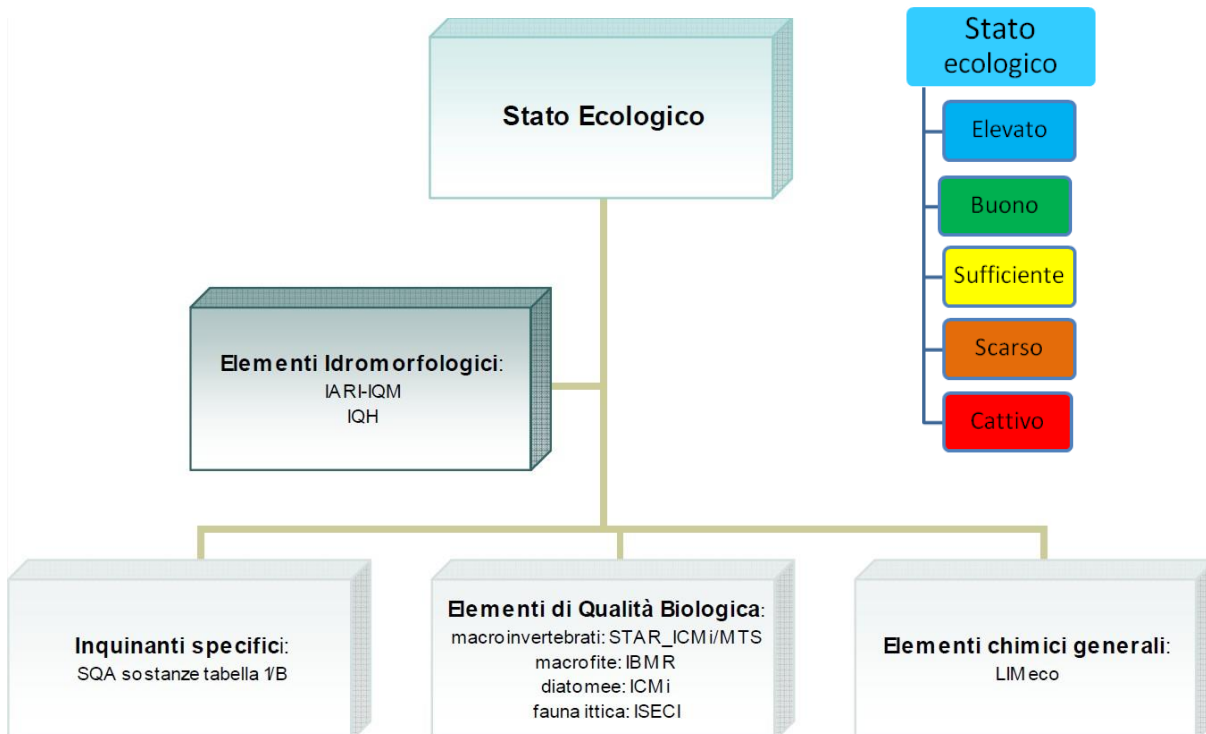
Stato Ecologico

Stato ecologico

Elevato

Buono

Sufficiente

Scarso

Cattivo

Elementi Idromorfologici:
IARI-IQM
IQH

Inquinanti specifici:
SQA sostanze tabella 1/B

Elementi di Qualità Biologica:
macroinvertebrati: STAR_ICMi/MTS
macrofite: IBMR
diatomee: ICMi
fauna ittica: ISECI

Elementi chimici generali:
LIMeco